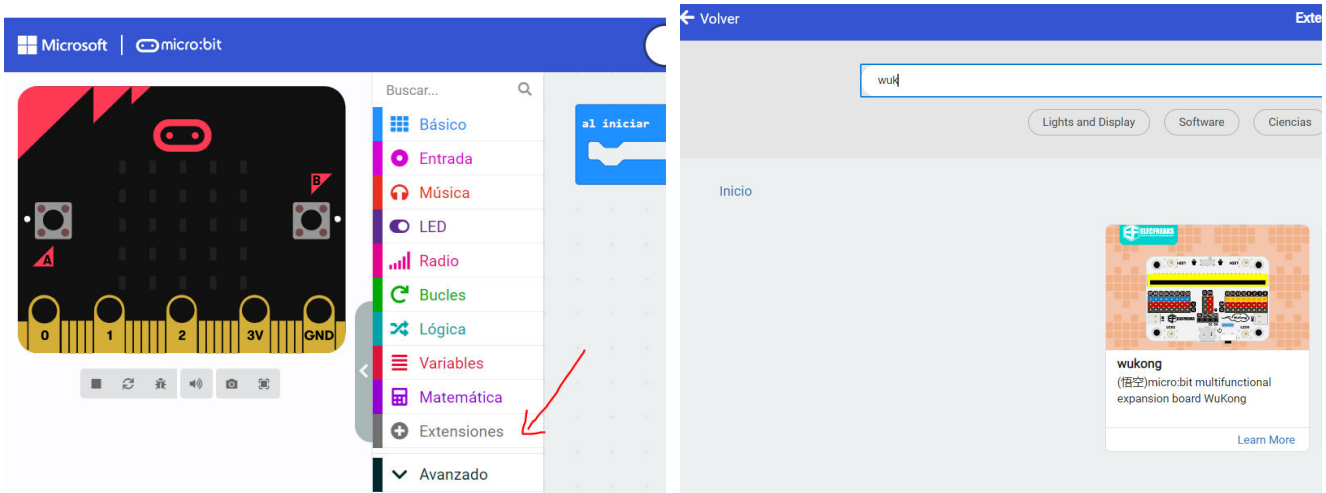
Microsoft | micro:bit

Buscar...

Básico
Entrada
Música
LED
Radio
Bucles
Lógica
Variables
Matemática
Extensiones
Avanzado

al iniciar

B
A
0 1 2 3V GND

← Volver

Exte

wuk

Lights and Display
Software
Ciencias

Inicio

ELECFREAKS

wukong
(悟空)micro:bit multifunctional expansion board WuKong
Learn More